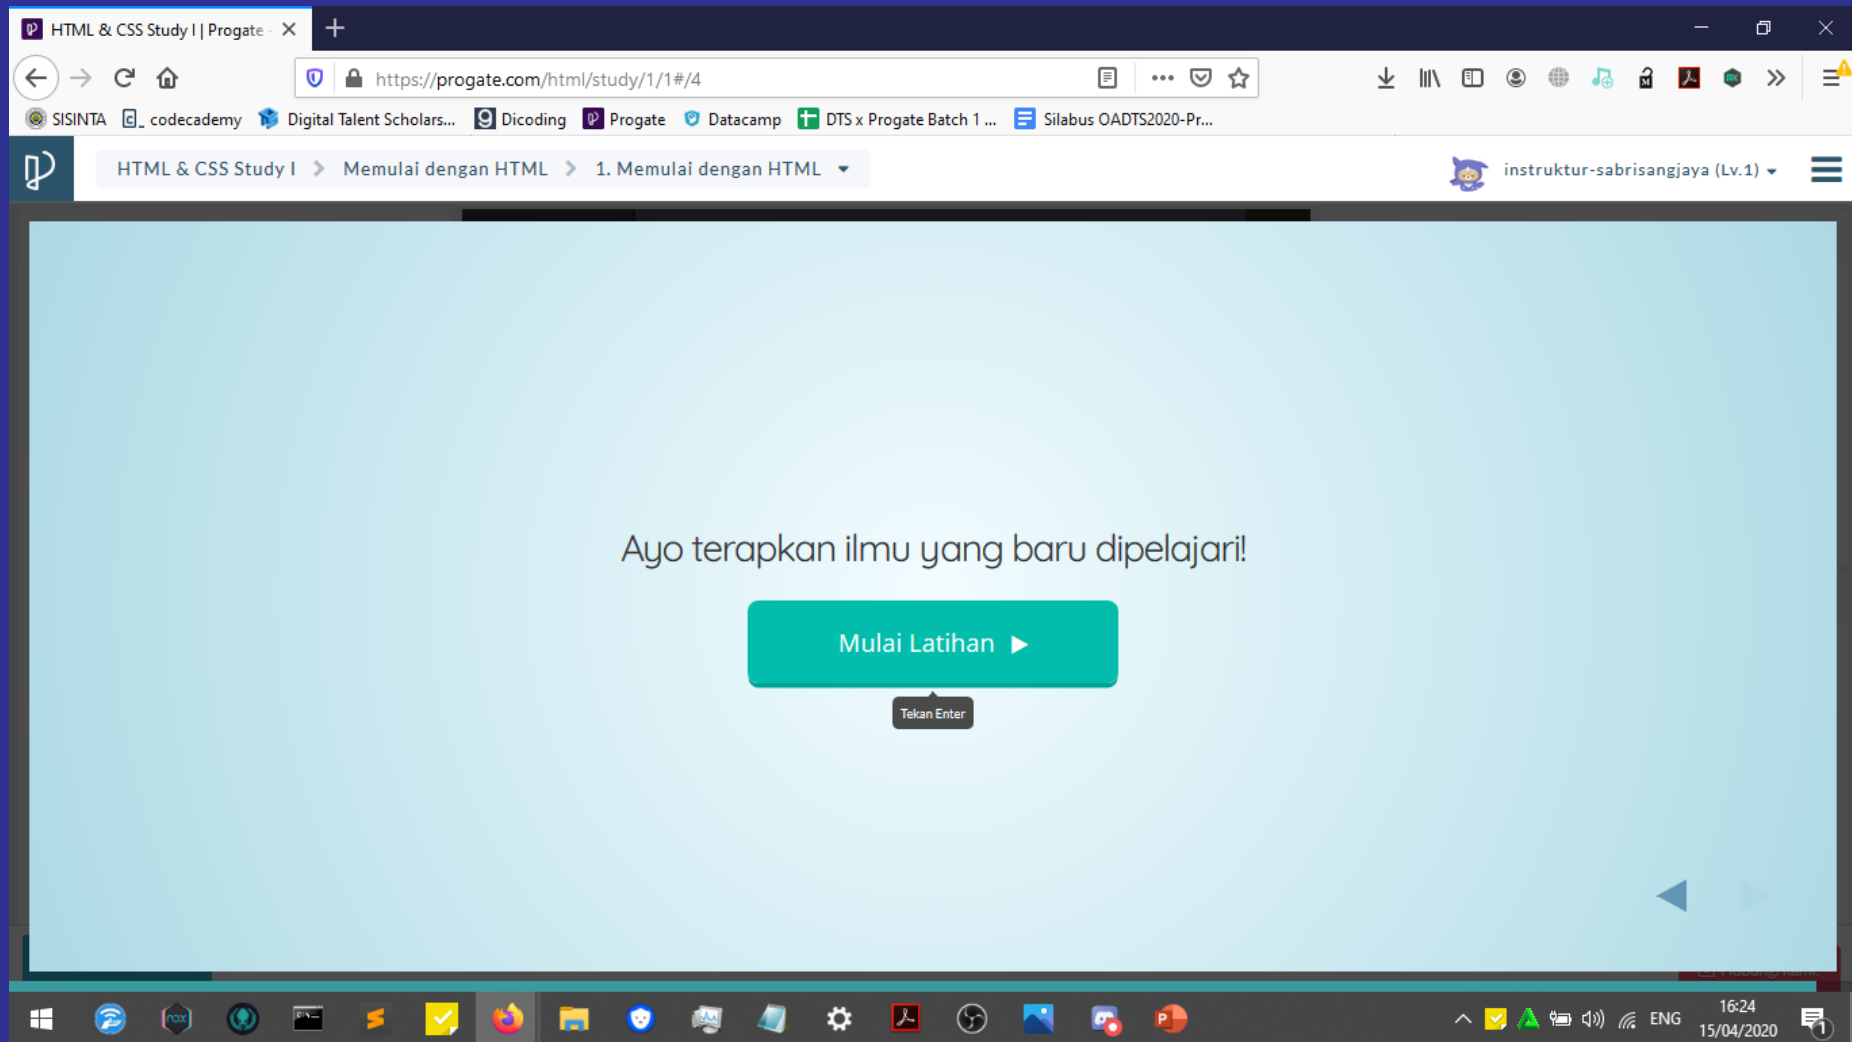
HTML & CSS Study I | Progate

https://progate.com/html/study/1/1#/4

SISINTA codecademy Digital Talent Scholars... Dicoding Progate Datacamp DTS x Progate Batch 1 ... Silabus OADTS2020-Pr...

HTML & CSS Study I > Memulai dengan HTML > 1. Memulai dengan HTML

instruktur-sabrisangjaya (Lv.1)

Ayo terapkan ilmu yang baru dipelajari!

Mulai Latihan ▶

Tekan Enter

ENG 16:24 15/04/2020